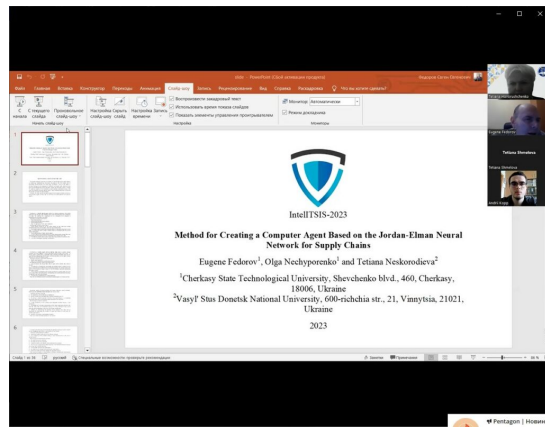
Файл Главная Вставка Конструктор Переходы Анимация Слайд-шоу Запись Рецензирование Вид Справка Разработчик Что вы хотите сделать?

С начала С текущего слайда Произвольное слайд-шоу Настройка слайд-шоу Скрыть слайд Настройка времени Запись Воспроизвести закадровый текст Использовать время показа слайдов Показать элементы управления проигрывателем Монитор: Автоматически Режим докладчика

Начать слайд-шоу Настройка Мониторы

IntellTSIS-2023

Method for Creating a Computer Agent Based on the Jordan-Elman Neural Network for Supply Chains

Eugene Fedorov$^1$, Olga Nechyporenko$^1$ and Tetiana Neskorodieva$^2$

$^1$Cherkasy State Technological University, Shevchenko blvd., 460, Cherkasy, 18006, Ukraine

$^2$Vasyl' Stus Donetsk National University, 600-richchia str., 21, Vinnytsia, 21021, Ukraine

2023

Слайд 1 из 10 русский Специальные возможности: проверьте рекомендации Заметки Примечания

Eugene Fedorov

Tetiana Shevaleva

Pentagon | Новин